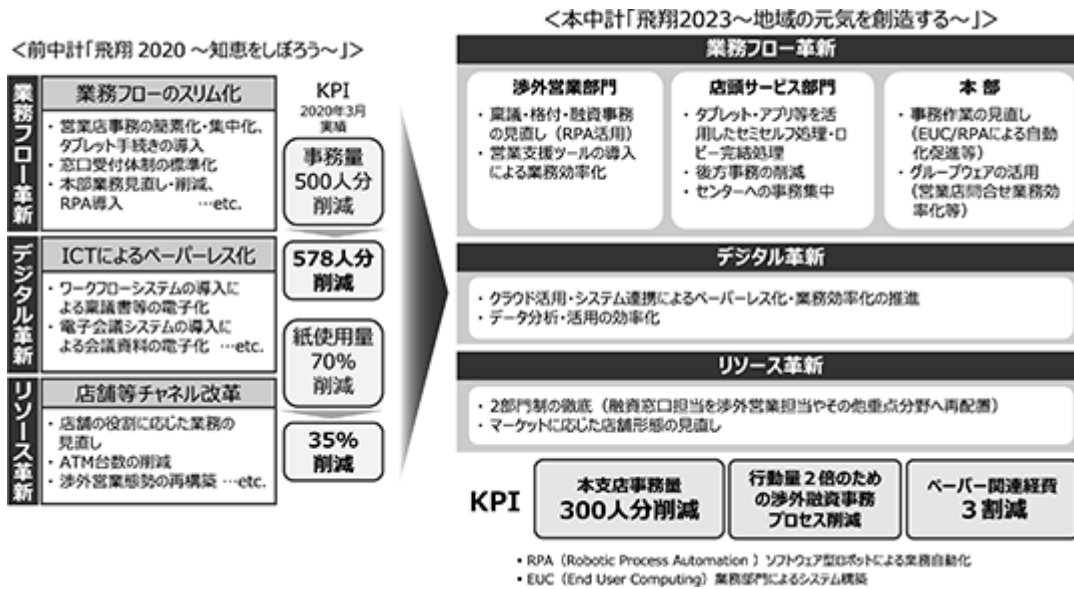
<前中計「飛翔 2020 ～知恵をしぼろう～」>

業務フロー革新

業務フローのスリム化

・営業店事務の簡素化・集中化、タブレット手続きの導入
・窓口受付体制の標準化
・本部業務見直し・削減、RPA導入 …etc.

デジタル革新

ICTによるペーパーレス化

・ワークフローシステムの導入による稟議書等の電子化
・電子会議システムの導入による会議資料の電子化 …etc.

リソース革新

店舗等チャネル改革

・店舗の役割に応じた業務の見直し
・ATM台数の削減
・渉外営業態勢の再構築 …etc.

KPI
2020年3月実績

事務量500人分削減

578人分削減

紙使用量70%削減

35%削減

<本中計「飛翔2023～地域の元気を創造する～」>

業務フロー革新

渉外営業部門
・稟議・格付・融資事務の見直し（RPA活用）
・営業支援ツールの導入による業務効率化

店頭サービス部門
・タブレット・アプリ等を活用したセミセルフ処理・ロビー完結処理
・後方事務の削減
・センターへの事務集中

本 部
・事務作業の見直し（EUC/RPAによる自動化促進等）
・グループウェアの活用（営業店問合せ業務効率化等）

デジタル革新

・クラウド活用・システム連携によるペーパーレス化・業務効率化の推進
・データ分析・活用の効率化

リソース革新

・2部門制の徹底（融資窓口担当を渉外営業担当やその他重点分野へ再配置）
・マーケットに応じた店舗形態の見直し

KPI

本支店事務量 300人分削減

行動量２倍のための渉外融資事務プロセス削減

ペーパー関連経費 ３割減

• RPA（Robotic Process Automation）ソフトウェア型ロボットによる業務自動化
• EUC（End User Computing）業務部門によるシステム構築